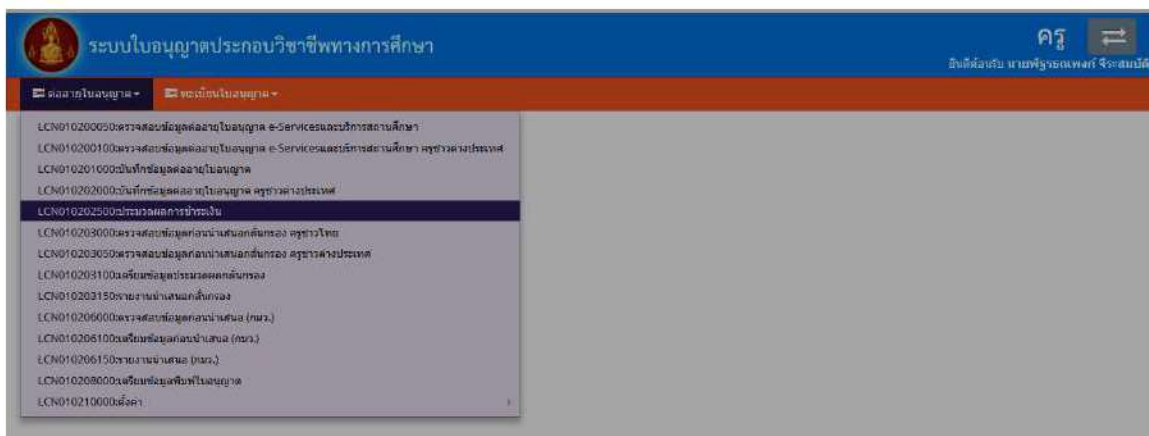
ระบบใบอนุญาตประกอบวิชาชีพทางการศึกษา

ครู

ยินดีต้อนรับ นายพีรุฒยเพงศ์ จีระสมบัติ

ต่ออายุใบอนุญาต ▾ ทะเบียนใบอนุญาต ▾

LCN010200050:ตรวจสอบข้อมูลต่ออายุใบอนุญาต e-Servicesและบริการสถานศึกษา
LCN010200100:ตรวจสอบข้อมูลต่ออายุใบอนุญาต e-Servicesและบริการสถานศึกษา ครูชาวต่างประเทศ
LCN010201000:บันทึกข้อมูลต่ออายุใบอนุญาต
LCN010202000:บันทึกข้อมูลต่ออายุใบอนุญาต ครูชาวต่างประเทศ
LCN010202500:ประมวลผลการชำระเงิน
LCN010203000:ตรวจสอบข้อมูลก่อนนำเสนอกลั่นกรอง ครูชาวไทย
LCN010203050:ตรวจสอบข้อมูลก่อนนำเสนอกลั่นกรอง ครูชาวต่างประเทศ
LCN010203100:เตรียมข้อมูลประมวลผลกลั่นกรอง
LCN010203150:รายงานนำเสนอกลั่นกรอง
LCN010206000:ตรวจสอบข้อมูลก่อนนำเสนอ (กมว.)
LCN010206100:เตรียมข้อมูลก่อนนำเสนอ (กมว.)
LCN010206150:รายงานนำเสนอ (กมว.)
LCN010208000:เตรียมข้อมูลพิมพ์ใบอนุญาต
LCN010210000:ตั้งค่า